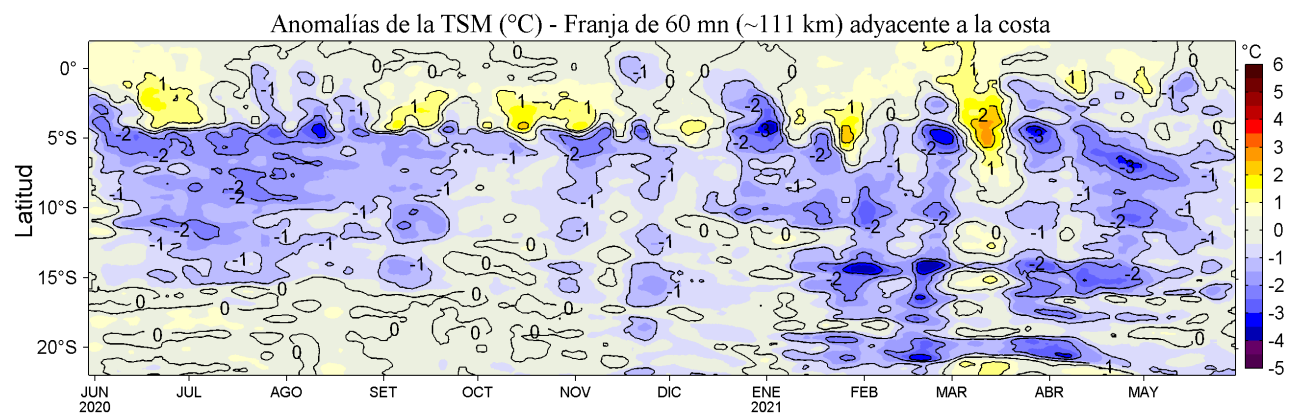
Anomalías de la TSM (°C) - Franja de 60 mn (~111 km) adyacente a la costa

Latitud

0°
5°S
10°S
15°S
20°S

JUN 2020
JUL
AGO
SET
OCT
NOV
DIC
ENE 2021
FEB
MAR
ABR
MAY

°C
6
5
4
3
2
1
0
-1
-2
-3
-4
-5

0
0
0
0
0
1
1
1
1
1
1
2
-1
-1
-1
-1
-1
-1
-1
-1
-1
-1
-1
-1
-1
-1
-1
-1
-1
-2
-2
-2
-2
-2
-2
-2
-2
-2
-2
-2
-2
-2
-2
-2
-2
-2
-2
-3
-3
-3
0
0
0
0
0
0
0
0
0
0
0
0
0
0
-1